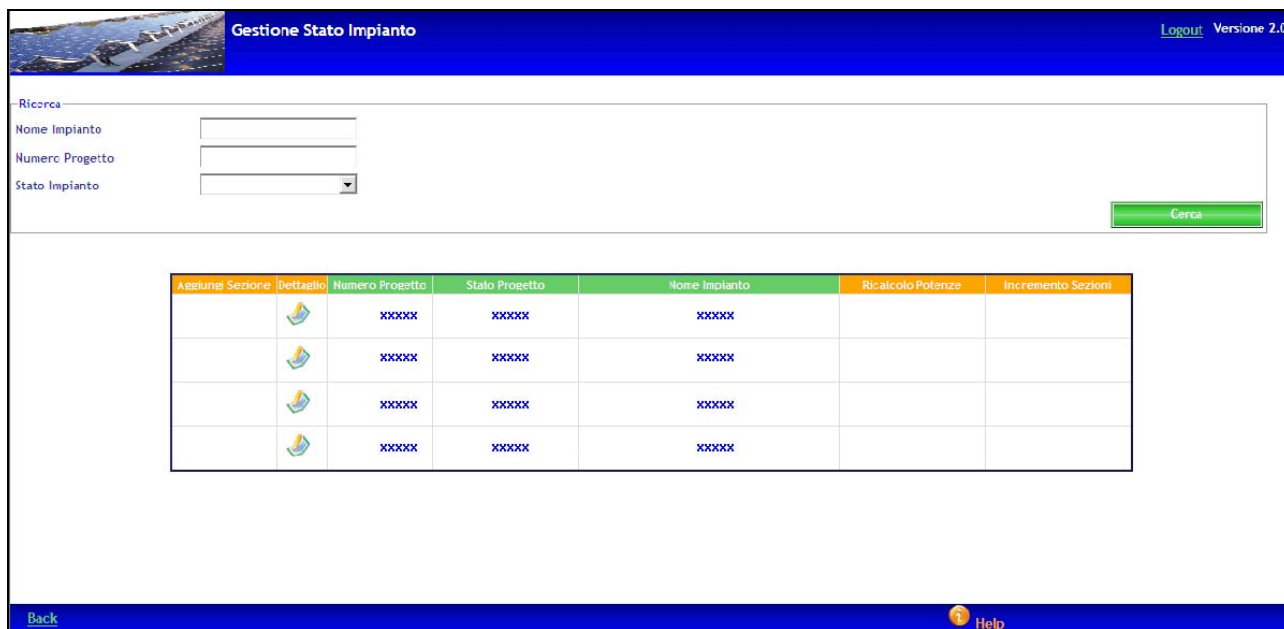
Gestione Stato Impianto

Logout Versione 2.0

Ricerca

Nome Impianto

Numero Progetto

Stato Impianto

Cerca

| Aggiungi Sezione | Dettaglio | Numero Progetto | Stato Progetto | Nome Impianto | Ricalcolo Potenze | Incremento Sezioni |
|---|---|---|---|---|---|---|
| | | xxxxx | xxxxx | xxxxx | | |
| | | xxxxx | xxxxx | xxxxx | | |
| | | xxxxx | xxxxx | xxxxx | | |
| | | xxxxx | xxxxx | xxxxx | | |

Back

Help